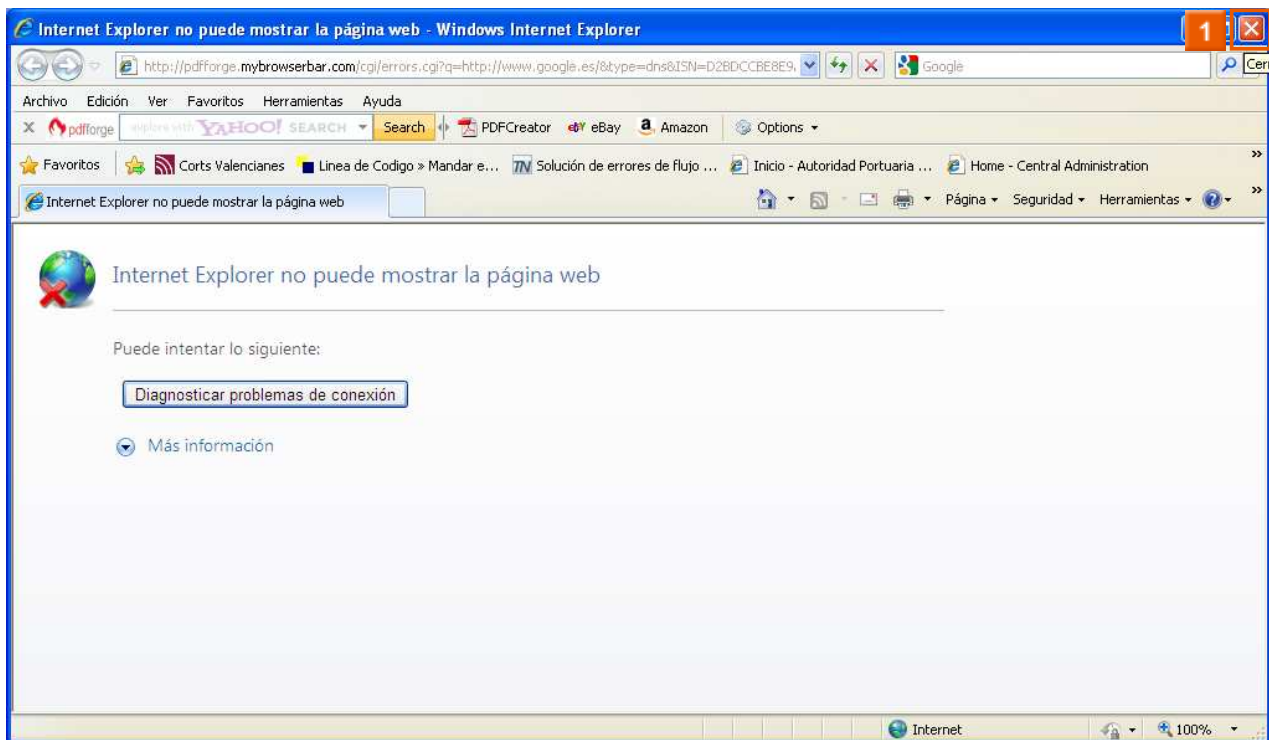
Internet Explorer no puede mostrar la página web - Windows Internet Explorer

1

http://pdfforge.mybrowserbar.com/cgi/errors.cgi?q=http://www.google.es/&type=dns&ISN=D2BDCCBE8E9,

Google

Cer

Archivo Edición Ver Favoritos Herramientas Ayuda

pdfforge explore with YAHOO! SEARCH Search PDFCreator eBay Amazon Options

Favoritos Corts Valencianes Linea de Codigo » Mandar e... Solución de errores de flujo ... Inicio - Autoridad Portuaria ... Home - Central Administration

Internet Explorer no puede mostrar la página web

Página Seguridad Herramientas

Internet Explorer no puede mostrar la página web

Puede intentar lo siguiente:

Diagnosticar problemas de conexión

Más información

Internet

100%